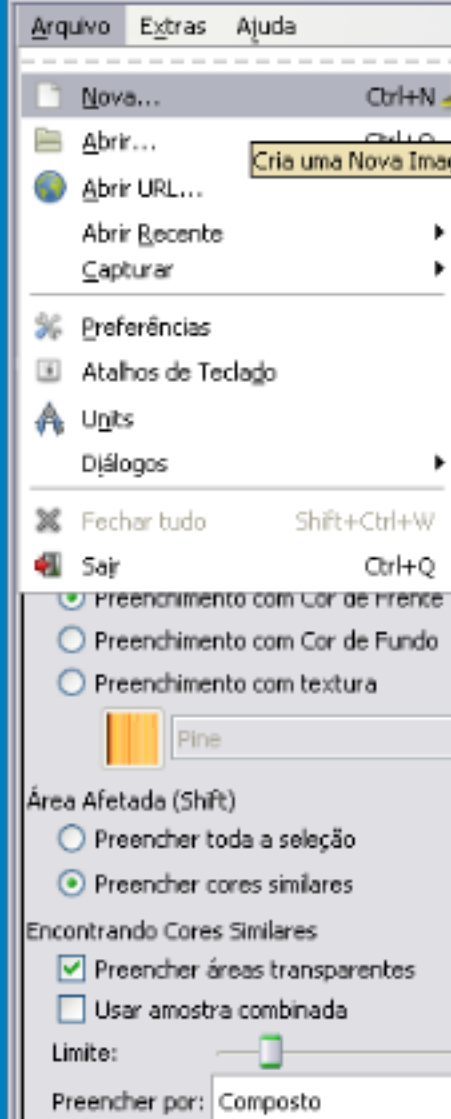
Arquivo Extras Ajuda

Nova... Ctrl+N
Abrir... Ctrl+O
Cria uma Nova Imag
Abrir URL...
Abrir Recente
Capturar

Preferências
Atalhos de Teclado
Units
Diálogos

Fechar tudo Shift+Ctrl+W
Sair Ctrl+Q

Preenchimento com Cor de Frente
Preenchimento com Cor de Fundo
Preenchimento com textura
Pine

Área Afetada (Shift)
Preencher toda a seleção
Preencher cores similares

Encontrando Cores Similares
Preencher áreas transparentes
Usar amostra combinada
Limite:
Preencher por: Composto